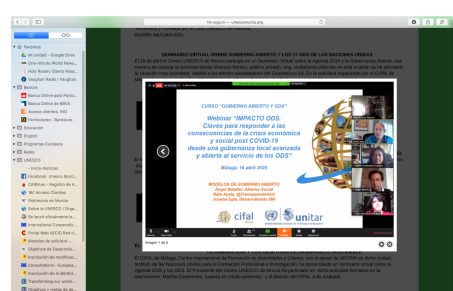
No seguro — unescomurcia.org

Favoritos

Mi unidad – Google Drive

One-minute World News

Holy Rosary (Santo Rosa...

Vaughan Radio | Vaughan

Bancos

Banca Online para Parti...

Banca Online de BBVA

Acceso clientes, BBVA

Particulares - Bankia.es

Educación

English

Programas Europeos

Radio

UNESCO

Inicio-Noticias

Facebook: Unesco Murci...

CIBRA.es – Registro de A...

"El" Acceso Clientes

Patrimonio en Murcia

Sobre la UNESCO | Orga...

Se lanzó oficialmente la...

International Cooperatio...

Portal Web ASCIG Red d...

Modelos de análisis...

Objetivos de Desarrollo...

Inscripción de modificac...

Consultations - Europea...

Inscripción de la Identid...

Transferring our world...

Objetivos y metas de de...

SEMINARIO VIRTUAL SOBRE GOBIERNO ABIERTO Y LOS ODS DE LAS NACIONES UNIDAS

CURSO "GOBIERNO ABIERTO Y ODS"

Webinar "IMPACTO ODS. Claves para responder a las consecuencias de la crisis económica y social post COVID-19 desde una gobernanza local avanzada y abierta al servicio de los ODS"

Málaga, 16 abril 2020

MODELOS DE GOBIERNO ABIERTO
Ángel Bataller Alberca Social
Rafa Ayala, @Transparentia
Joanna Egia, Desarrollando 360

cifal

unitar

Imagen 1 de 5